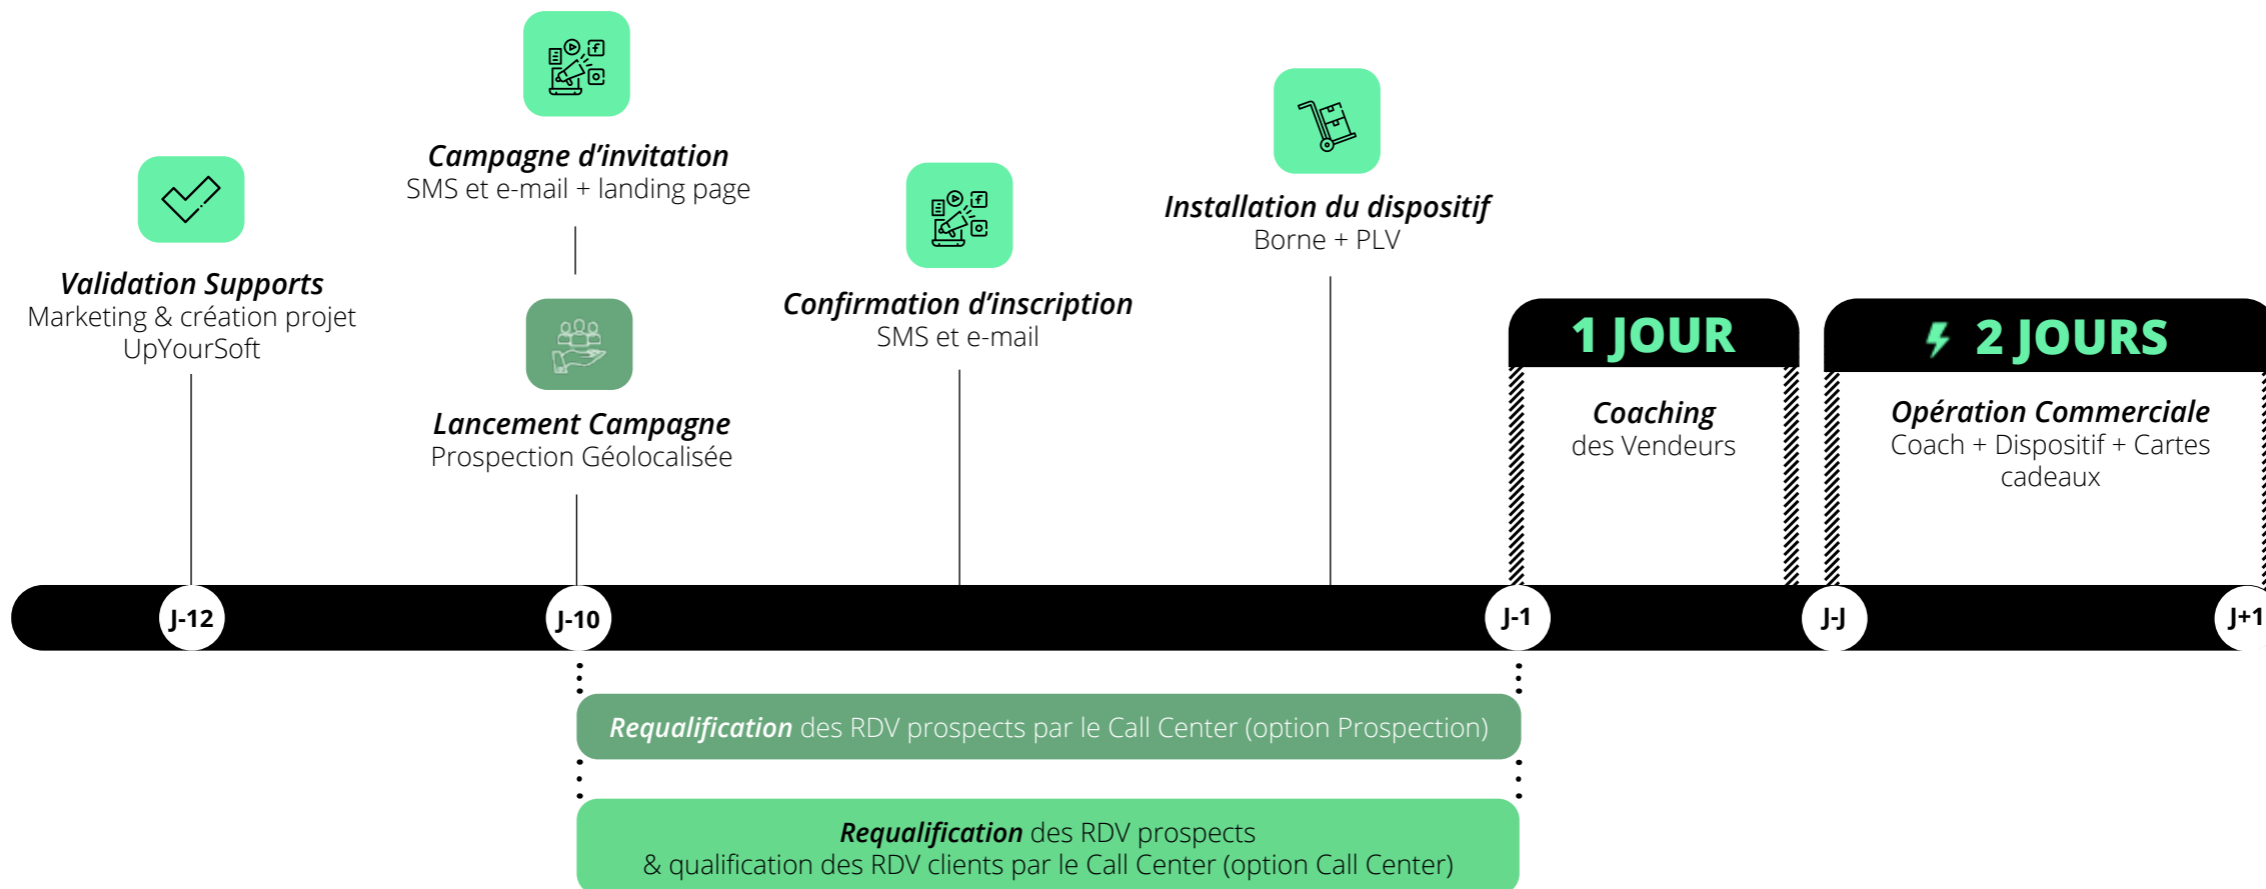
Campagne d’invitation
SMS et e-mail + landing page

Validation Supports
Marketing & création projet UpYourSoft

Lancement Campagne
Prospection Géolocalisée

Confirmation d’inscription
SMS et e-mail

Installation du dispositif
Borne + PLV

1 JOUR

Coaching
des Vendeurs

2 JOURS

Opération Commerciale
Coach + Dispositif + Cartes cadeaux

J-12

J-10

J-1

J-J

J+1

Requalification des RDV prospects par le Call Center (option Prospection)

Requalification des RDV prospects
& qualification des RDV clients par le Call Center (option Call Center)